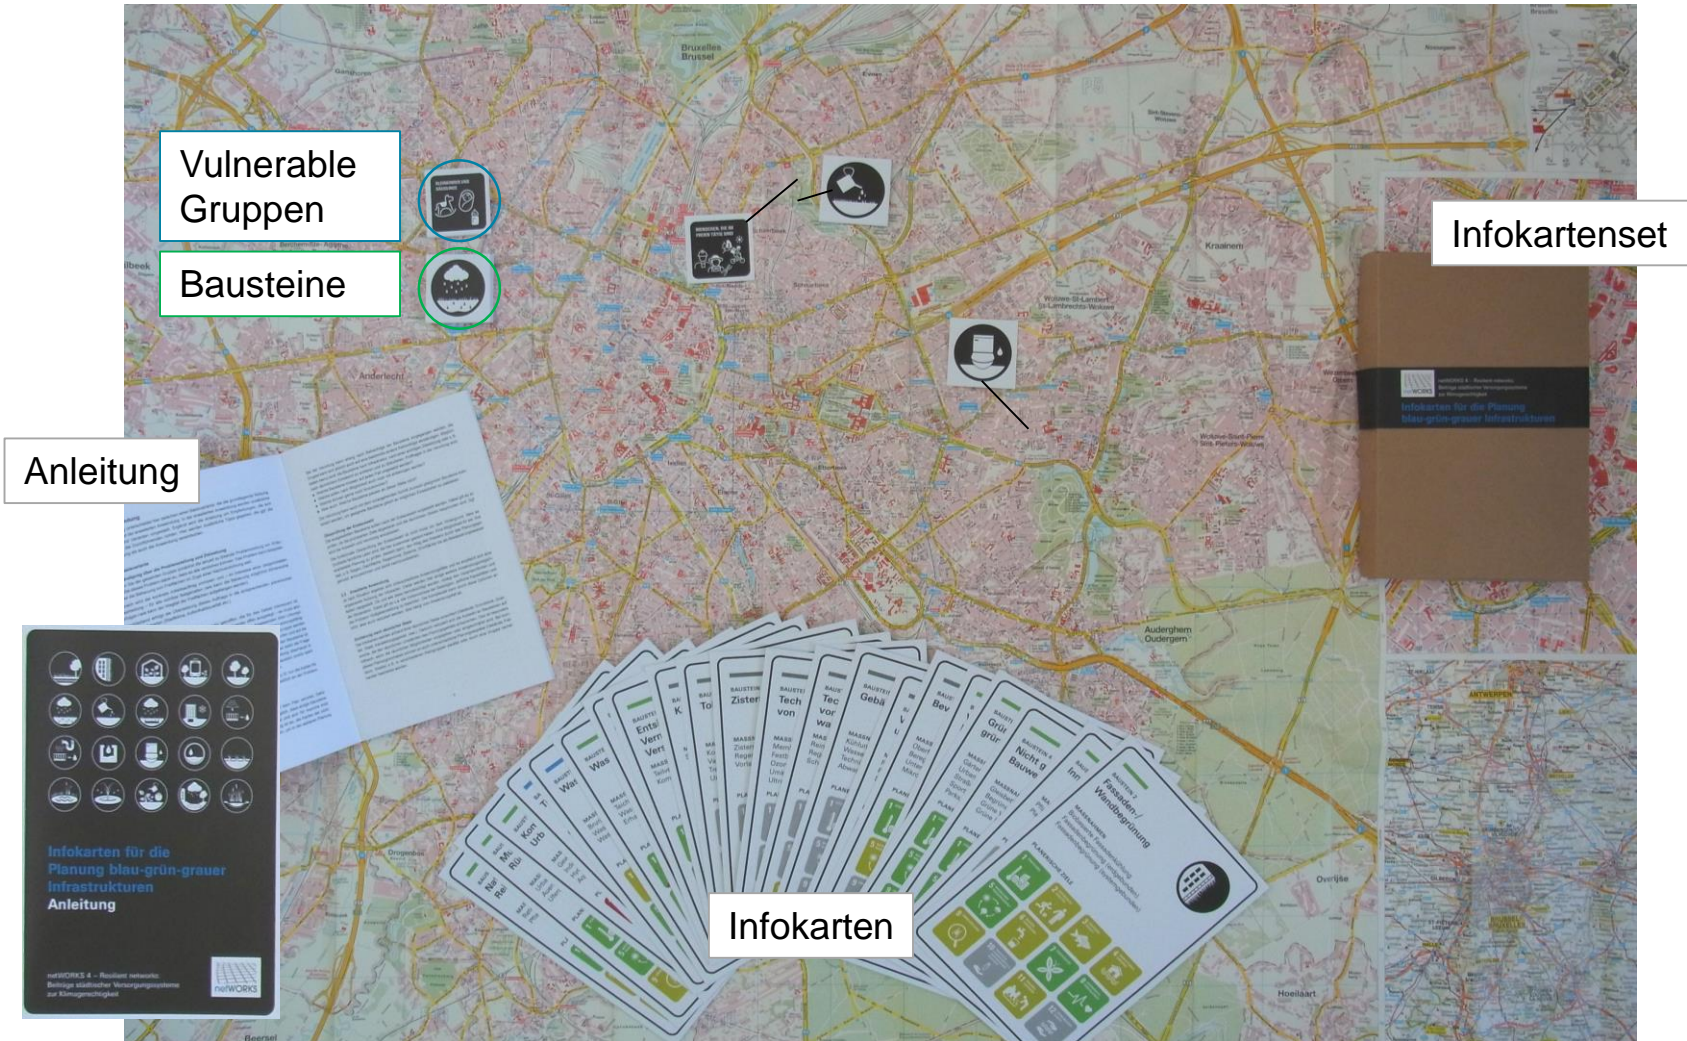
Vulnerable Gruppen

Bausteine

Infokartenset

Anleitung

Infokarten für die Planung blau-grün-grauer Infrastrukturen
Anleitung

netWORKS 4 – Resilient networks: Beiträge städtischer Versorgungssysteme zur Klimagerechtigkeit

netWORKS

Infokarten für die Planung blau-grün-grauer Infrastrukturen

Infokarten

BAUSTEIN
Fassaden-/ Wandbegrünung

Bruxelles Brussel

Anderlecht

Kraainem

Auderghem Oudergem

Overijse

Hoeilaart

Beersel

ANTWERPEN